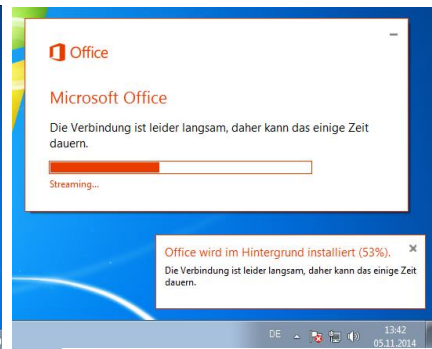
Office

–

Microsoft Office

Die Verbindung ist leider langsam, daher kann das einige Zeit dauern.

Streaming...

Office wird im Hintergrund installiert (53%).

×

Die Verbindung ist leider langsam, daher kann das einige Zeit dauern.

DE

13:42
05.11.2014